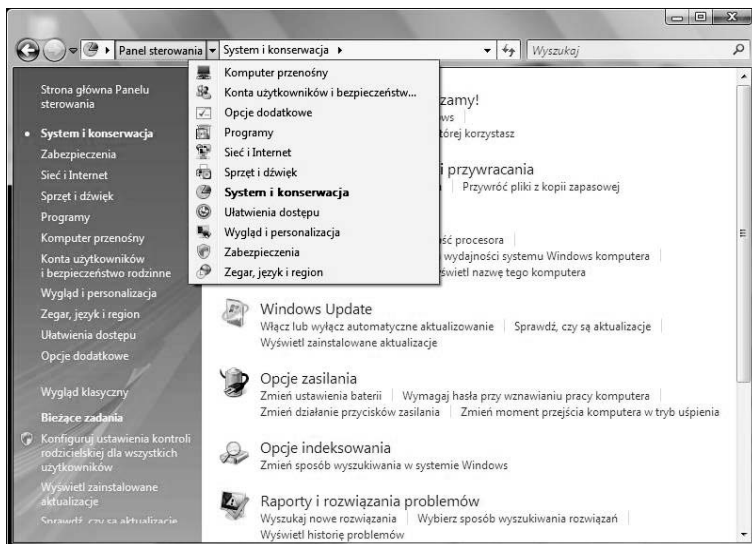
Panel sterowania ▸ System i konserwacja ▸

Wyszukaj

Strona główna Panelu sterowania

System i konserwacja
Zabezpieczenia
Sieć i Internet
Sprzęt i dźwięk
Programy
Komputer przenośny
Konta użytkowników i bezpieczeństwo rodzinne
Wygląd i personalizacja
Zegar, język i region
Ułatwienia dostępu
Opcje dodatkowe

Wygląd klasyczny

Bieżące zadania
Konfiguruj ustawienia kontroli rodzicielskiej dla wszystkich użytkowników
Wyświetl zainstalowane aktualizacje
Sprawdź, czy są aktualizacje

Komputer przenośny
Konta użytkowników i bezpieczeństw...
Opcje dodatkowe
Programy
Sieć i Internet
Sprzęt i dźwięk
System i konserwacja
Ułatwienia dostępu
Wygląd i personalizacja
Zabezpieczenia
Zegar, język i region

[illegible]zamy!
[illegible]ws
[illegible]tórej korzystasz

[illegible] i przywracania
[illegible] | Przywróć pliki z kopii zapasowej

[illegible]ość procesora
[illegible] wydajności systemu Windows komputera
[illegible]świetl nazwę tego komputera

Windows Update
Włącz lub wyłącz automatyczne aktualizowanie | Sprawdź, czy są aktualizacje | Wyświetl zainstalowane aktualizacje

Opcje zasilania
Zmień ustawienia baterii | Wymagaj hasła przy wznawianiu pracy komputera | Zmień działanie przycisków zasilania | Zmień moment przejścia komputera w tryb uśpienia

Opcje indeksowania
Zmień sposób wyszukiwania w systemie Windows

Raporty i rozwiązania problemów
Wyszukaj nowe rozwiązania | Wybierz sposób wyszukiwania rozwiązań | Wyświetl historię problemów